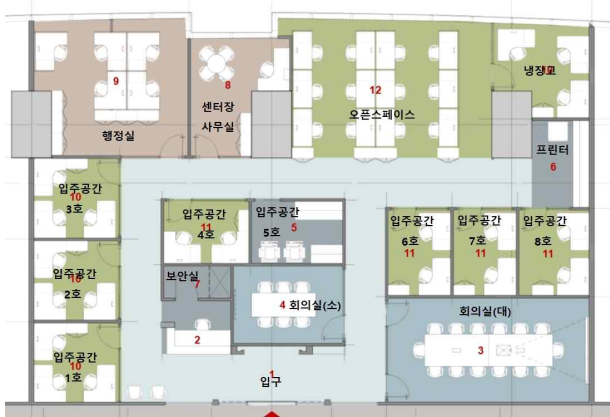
9
행정실
8
센터장
사무실
12
오픈스페이스
냉장고
프린터
6
입주공간
10
3호
입주공간
11
4호
입주공간
5
5호
입주공간
6호
11
입주공간
7호
11
입주공간
8호
11
입주공간
10
2호
보안실
7
2
4 회의실(소)
회의실(대)
3
입주공간
10
1호
1
입구